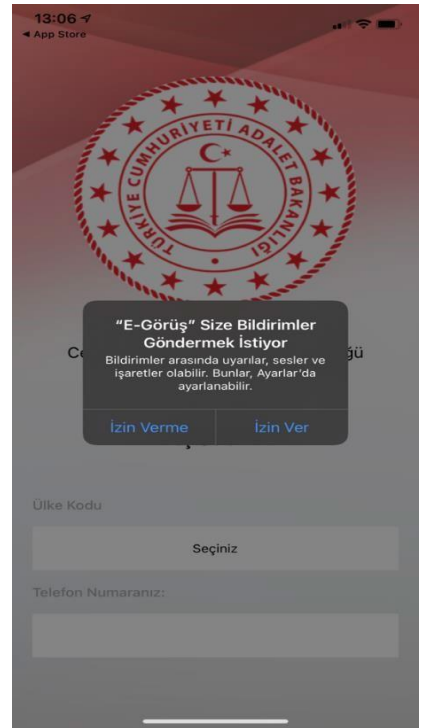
13:06
◂ App Store

TÜRKİYE CUMHURİYETİ ADALET BAKANLIĞI

Ce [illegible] ğü

"E-Görüş" Size Bildirimler Göndermek İstiyor
Bildirimler arasında uyarılar, sesler ve işaretler olabilir. Bunlar, Ayarlar'da ayarlanabilir.

İzin Verme
İzin Ver

Ülke Kodu

Seçiniz

Telefon Numaranız: